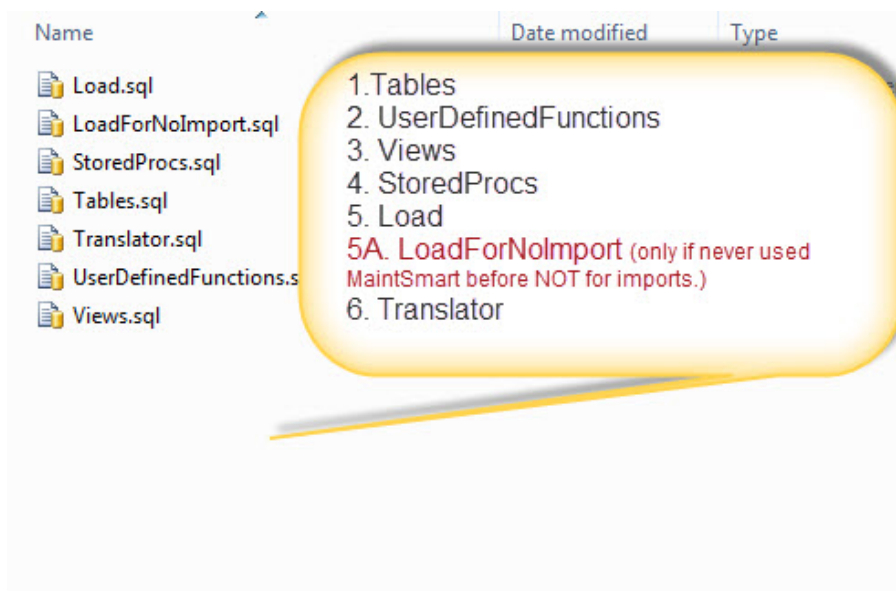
Name | Date modified | Type

Load.sql
LoadForNoImport.sql
StoredProcs.sql
Tables.sql
Translator.sql
UserDefinedFunctions.s
Views.sql

1.Tables
2. UserDefinedFunctions
3. Views
4. StoredProcs
5. Load
5A. LoadForNoImport (only if never used MaintSmart before NOT for imports.)
6. Translator